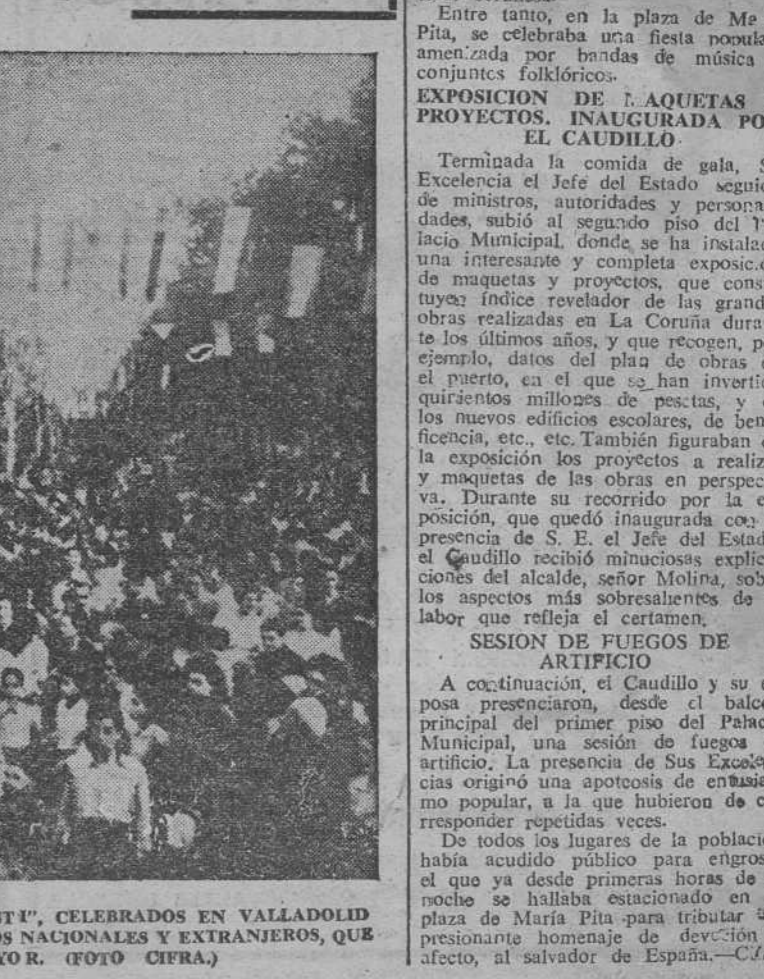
Entre tanto, en la plaza de Ma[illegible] Pita, se celebraba una fiesta popula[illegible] amenizada por bandas de música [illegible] conjuntos folklóricos.

EXPOSICION DE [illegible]AQUETAS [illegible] PROYECTOS. INAUGURADA PO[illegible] EL CAUDILLO

Terminada la comida de gala, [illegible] Excelencia el Jefe del Estado seguid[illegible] de ministros, autoridades y persona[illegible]dades, subió al segundo piso del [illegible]lacio Municipal, donde se ha instalad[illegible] una interesante y completa exposic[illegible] de maquetas y proyectos, que cons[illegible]tuyen índice revelador de las grand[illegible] obras realizadas en La Coruña dura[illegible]te los últimos años, y que recogen, p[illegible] ejemplo, datos del plan de obras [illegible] el puerto, en el que se han invertid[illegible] quinientos millones de pesetas, y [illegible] los nuevos edificios escolares, de ben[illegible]ficencia, etc., etc. También figuraban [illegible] la exposición los proyectos a realiz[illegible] y maquetas de las obras en perspec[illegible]va. Durante su recorrido por la e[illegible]posición, que quedó inaugurada con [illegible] presencia de S. E. el Jefe del Estad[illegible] el Caudillo recibió minuciosas explic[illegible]ciones del alcalde, señor Molina, sob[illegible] los aspectos más sobresalientes de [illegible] labor que refleja el certamen.

SESION DE FUEGOS DE ARTIFICIO

A continuación, el Caudillo y su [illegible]posa presenciaron, desde el balc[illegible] principal del primer piso del Palac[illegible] Municipal, una sesión de fuegos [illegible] artificio. La presencia de Sus Excele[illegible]cias originó una apoteosis de entusia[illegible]mo popular, a la que hubieron de c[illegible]rresponder repetidas veces.

De todos los lugares de la població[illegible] había acudido público para engros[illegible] el que ya desde primeras horas de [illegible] noche se hallaba estacionado en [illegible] plaza de María Pita para tributar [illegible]presionante homenaje de devoción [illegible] afecto, al salvador de España.—C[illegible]

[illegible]STI", CELEBRADOS EN VALLADOLID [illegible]OS NACIONALES Y EXTRANJEROS, QUE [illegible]YOR. (FOTO CIFRA.)